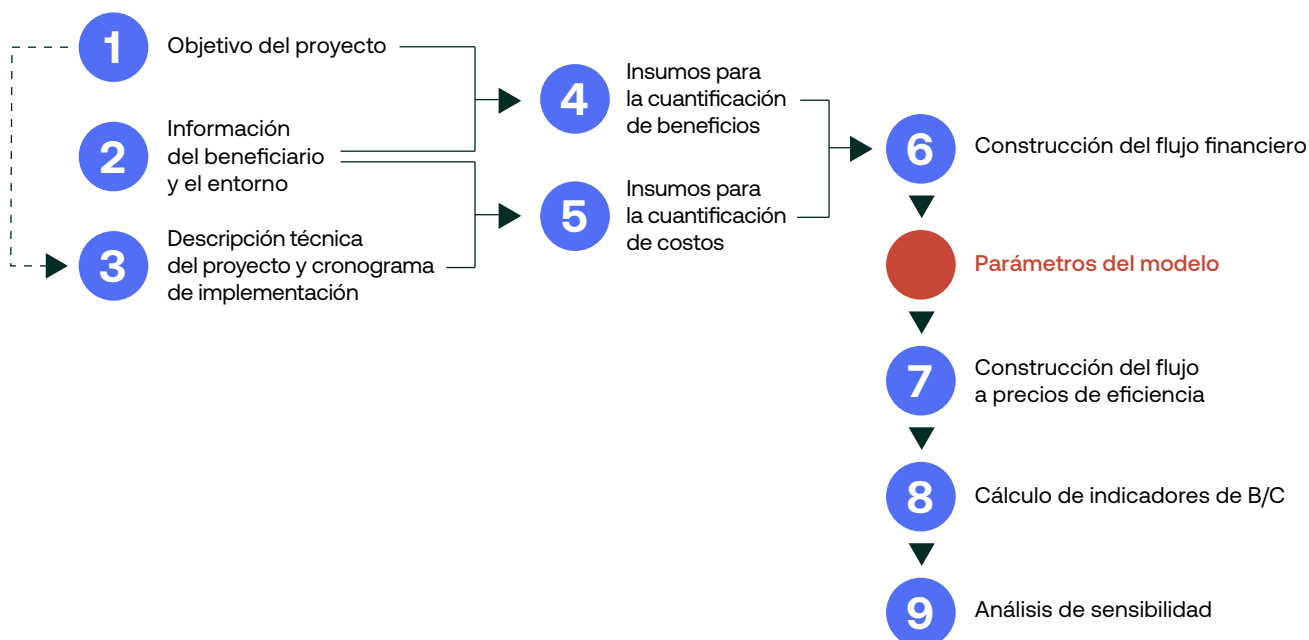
1 Objetivo del proyecto

2 Información del beneficiario y el entorno

3 Descripción técnica del proyecto y cronograma de implementación

4 Insumos para la cuantificación de beneficios

5 Insumos para la cuantificación de costos

6 Construcción del flujo financiero

Parámetros del modelo

7 Construcción del flujo a precios de eficiencia

8 Cálculo de indicadores de B/C

9 Análisis de sensibilidad